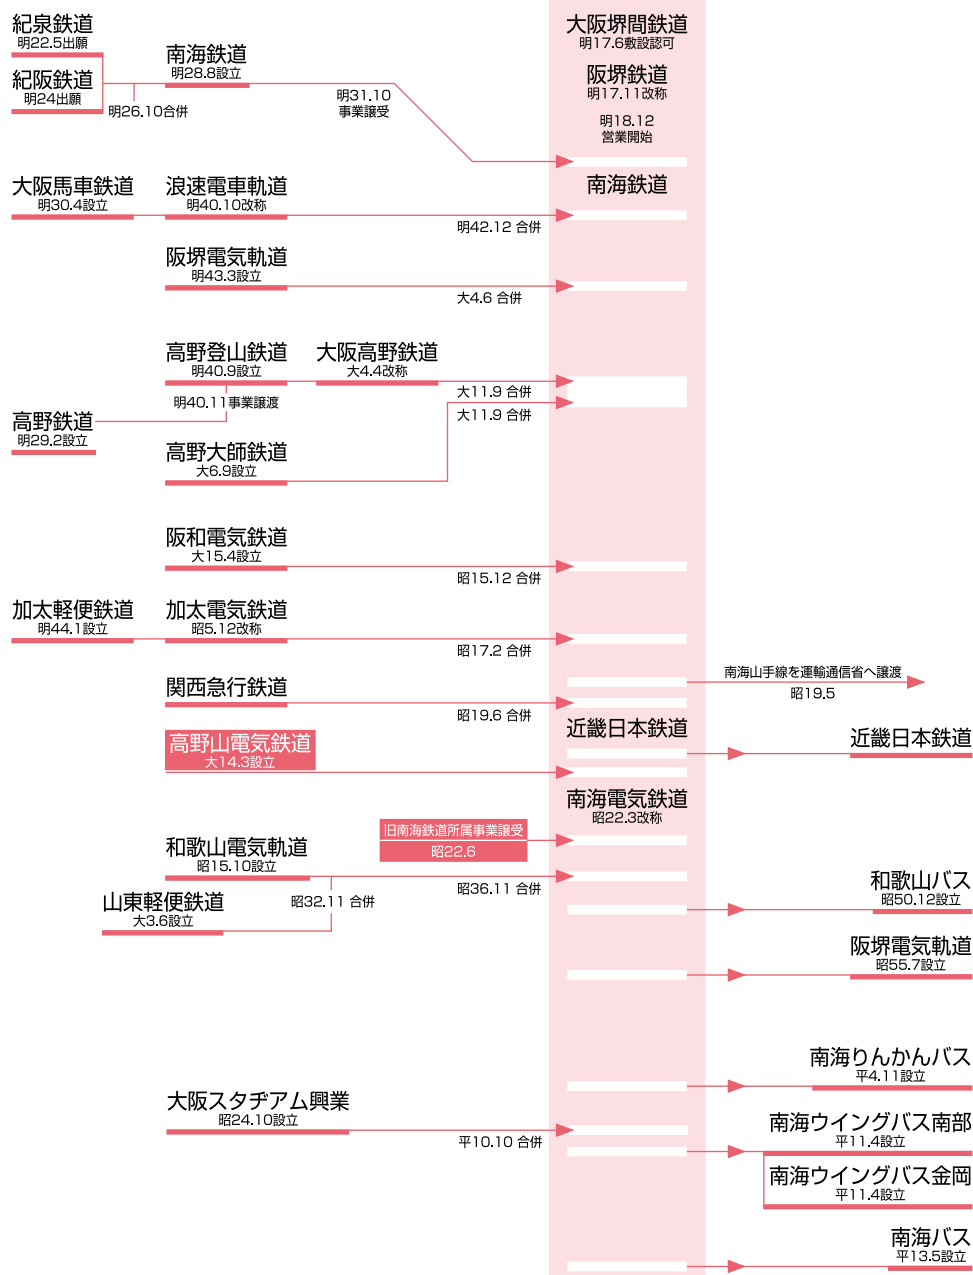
紀泉鉄道
明22.5出願

紀阪鉄道
明24出願

明26.10合併

南海鉄道
明28.8設立

明31.10
事業譲受

大阪堺間鉄道
明17.6敷設認可

阪堺鉄道
明17.11改称

明18.12
営業開始

南海鉄道

大阪馬車鉄道
明30.4設立

浪速電車軌道
明40.10改称

明42.12 合併

阪堺電気軌道
明43.3設立

大4.6 合併

高野登山鉄道
明40.9設立

大阪高野鉄道
大4.4改称

明40.11事業譲渡

高野鉄道
明29.2設立

大11.9 合併

大11.9 合併

高野大師鉄道
大6.9設立

阪和電気鉄道
大15.4設立

昭15.12 合併

加太軽便鉄道
明44.1設立

加太電気鉄道
昭5.12改称

昭17.2 合併

関西急行鉄道

昭19.6 合併

南海山手線を運輸通信省へ譲渡
昭19.5

近畿日本鉄道

近畿日本鉄道

高野山電気鉄道
大14.3設立

南海電気鉄道
昭22.3改称

旧南海鉄道所属事業譲受
昭22.6

和歌山電気軌道
昭15.10設立

昭36.11 合併

昭32.11 合併

山東軽便鉄道
大3.6設立

和歌山バス
昭50.12設立

阪堺電気軌道
昭55.7設立

南海りんかんバス
平4.11設立

大阪スタヂアム興業
昭24.10設立

平10.10 合併

南海ウイングバス南部
平11.4設立

南海ウイングバス金岡
平11.4設立

南海バス
平13.5設立